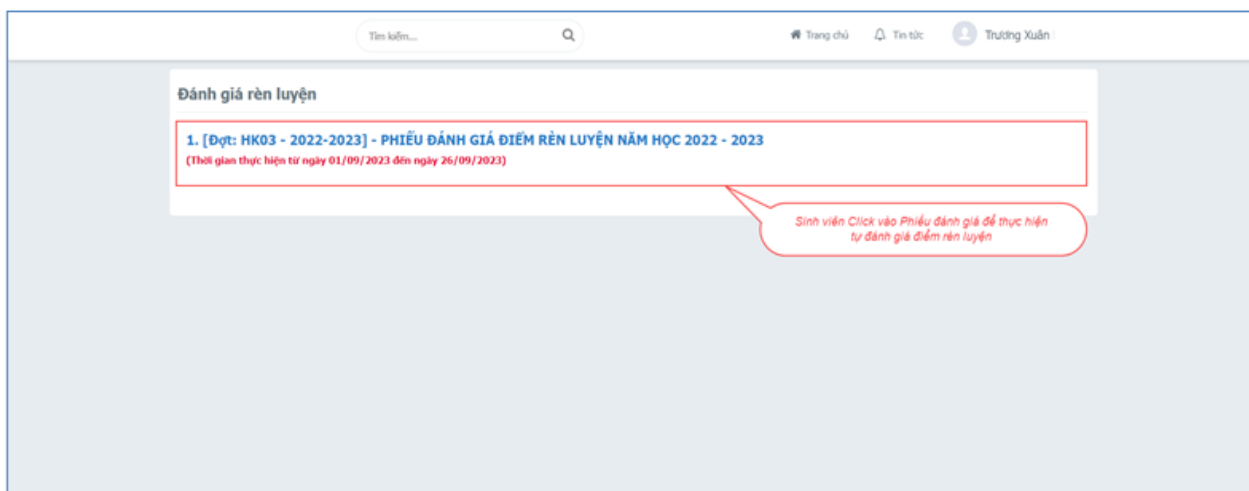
Tìm kiếm...

Trang chủ Tin tức Trương Xuân

Đánh giá rèn luyện

1. [Đợt: HK03 - 2022-2023] - PHIẾU ĐÁNH GIÁ ĐIỂM RÈN LUYỆN NĂM HỌC 2022 - 2023
(Thời gian thực hiện từ ngày 01/09/2023 đến ngày 26/09/2023)

Sinh viên Click vào Phiếu đánh giá để thực hiện tự đánh giá điểm rèn luyện